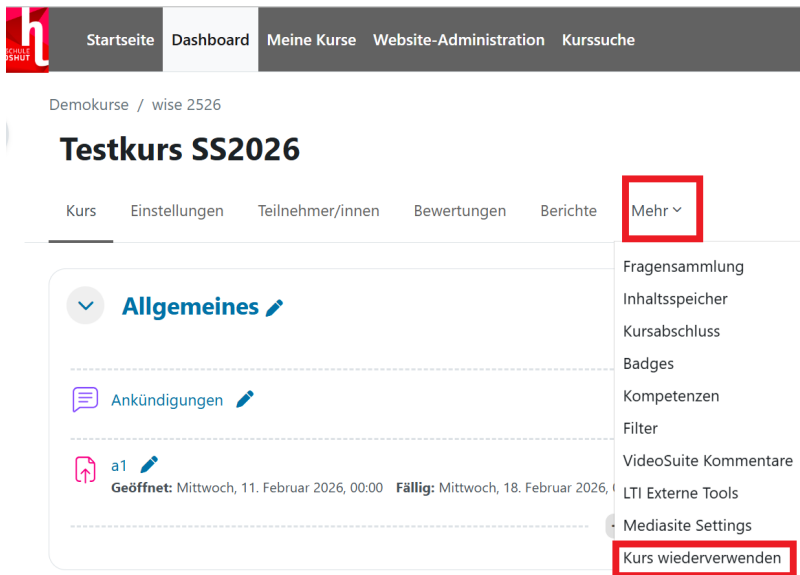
h
SCHULE
DSHUT

Startseite Dashboard Meine Kurse Website-Administration Kurssuche

Demokurse / wise 2526

Testkurs SS2026

Kurs Einstellungen Teilnehmer/innen Bewertungen Berichte Mehr

Fragensammlung
Inhaltsspeicher
Kursabschluss
Badges
Kompetenzen
Filter
VideoSuite Kommentare
LTI Externe Tools
Mediasite Settings
Kurs wiederverwenden

Allgemeines

Ankündigungen

a1
Geöffnet: Mittwoch, 11. Februar 2026, 00:00 Fällig: Mittwoch, 18. Februar 2026, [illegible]